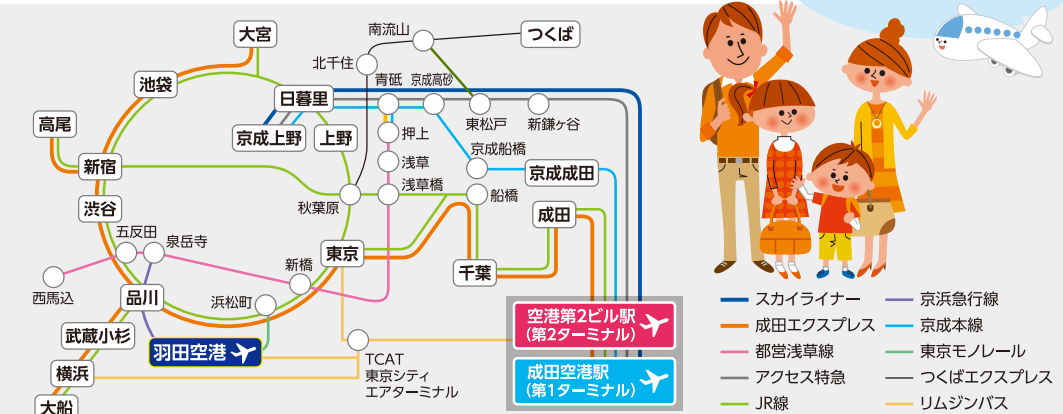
大宮
南流山
つくば
北千住
池袋
青砥
京成高砂
日暮里
東松戸
新鎌ヶ谷
高尾
京成上野
上野
押上
京成船橋
新宿
浅草
京成成田
浅草橋
船橋
渋谷
秋葉原
成田
五反田
泉岳寺
東京
新橋
千葉
西馬込
品川
浜松町
空港第2ビル駅
(第2ターミナル)
武蔵小杉
羽田空港
TCAT
東京シティ
エアターミナル
成田空港駅
(第1ターミナル)
横浜
大船

スカイライナー
成田エクスプレス
都営浅草線
アクセス特急
JR線
京浜急行線
京成本線
東京モノレール
つくばエクスプレス
リムジンバス